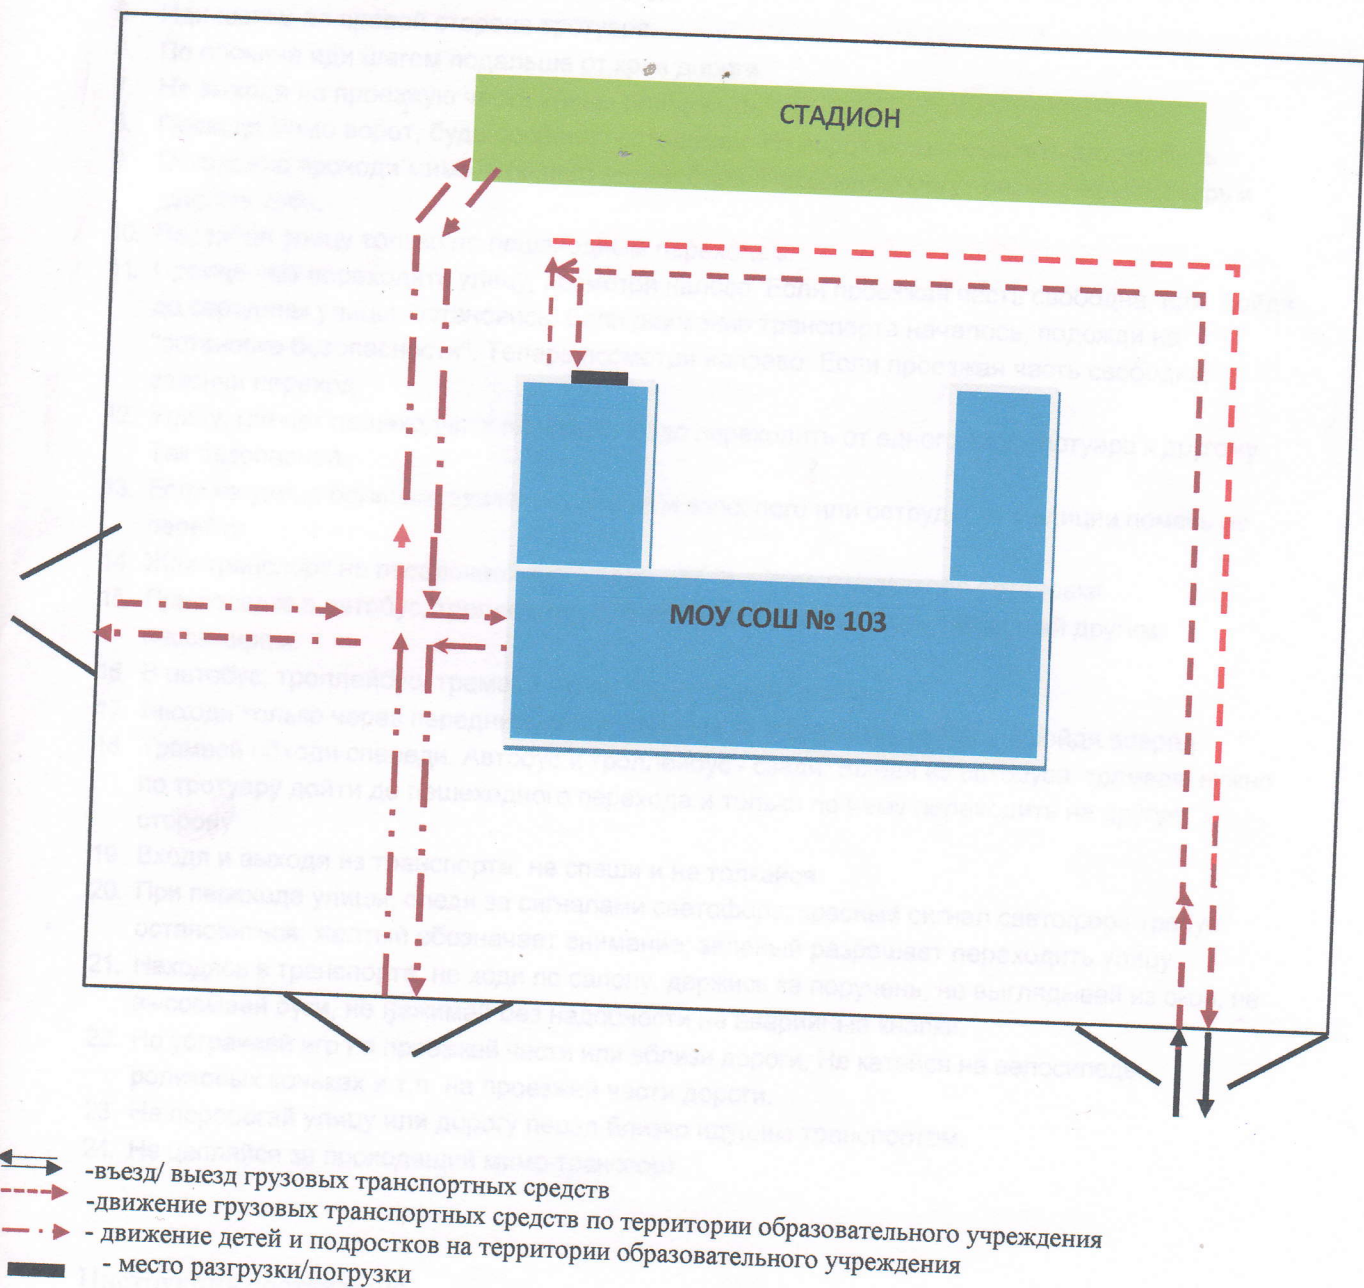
СТАДИОН

МОУ СОШ № 103

-въезд/ выезд грузовых транспортных средств
-движение грузовых транспортных средств
-движение грузовых транспортных средств по территории образовательного учреждения
- движение детей и подростков на территории образовательного учреждения
- место разгрузки/погрузки